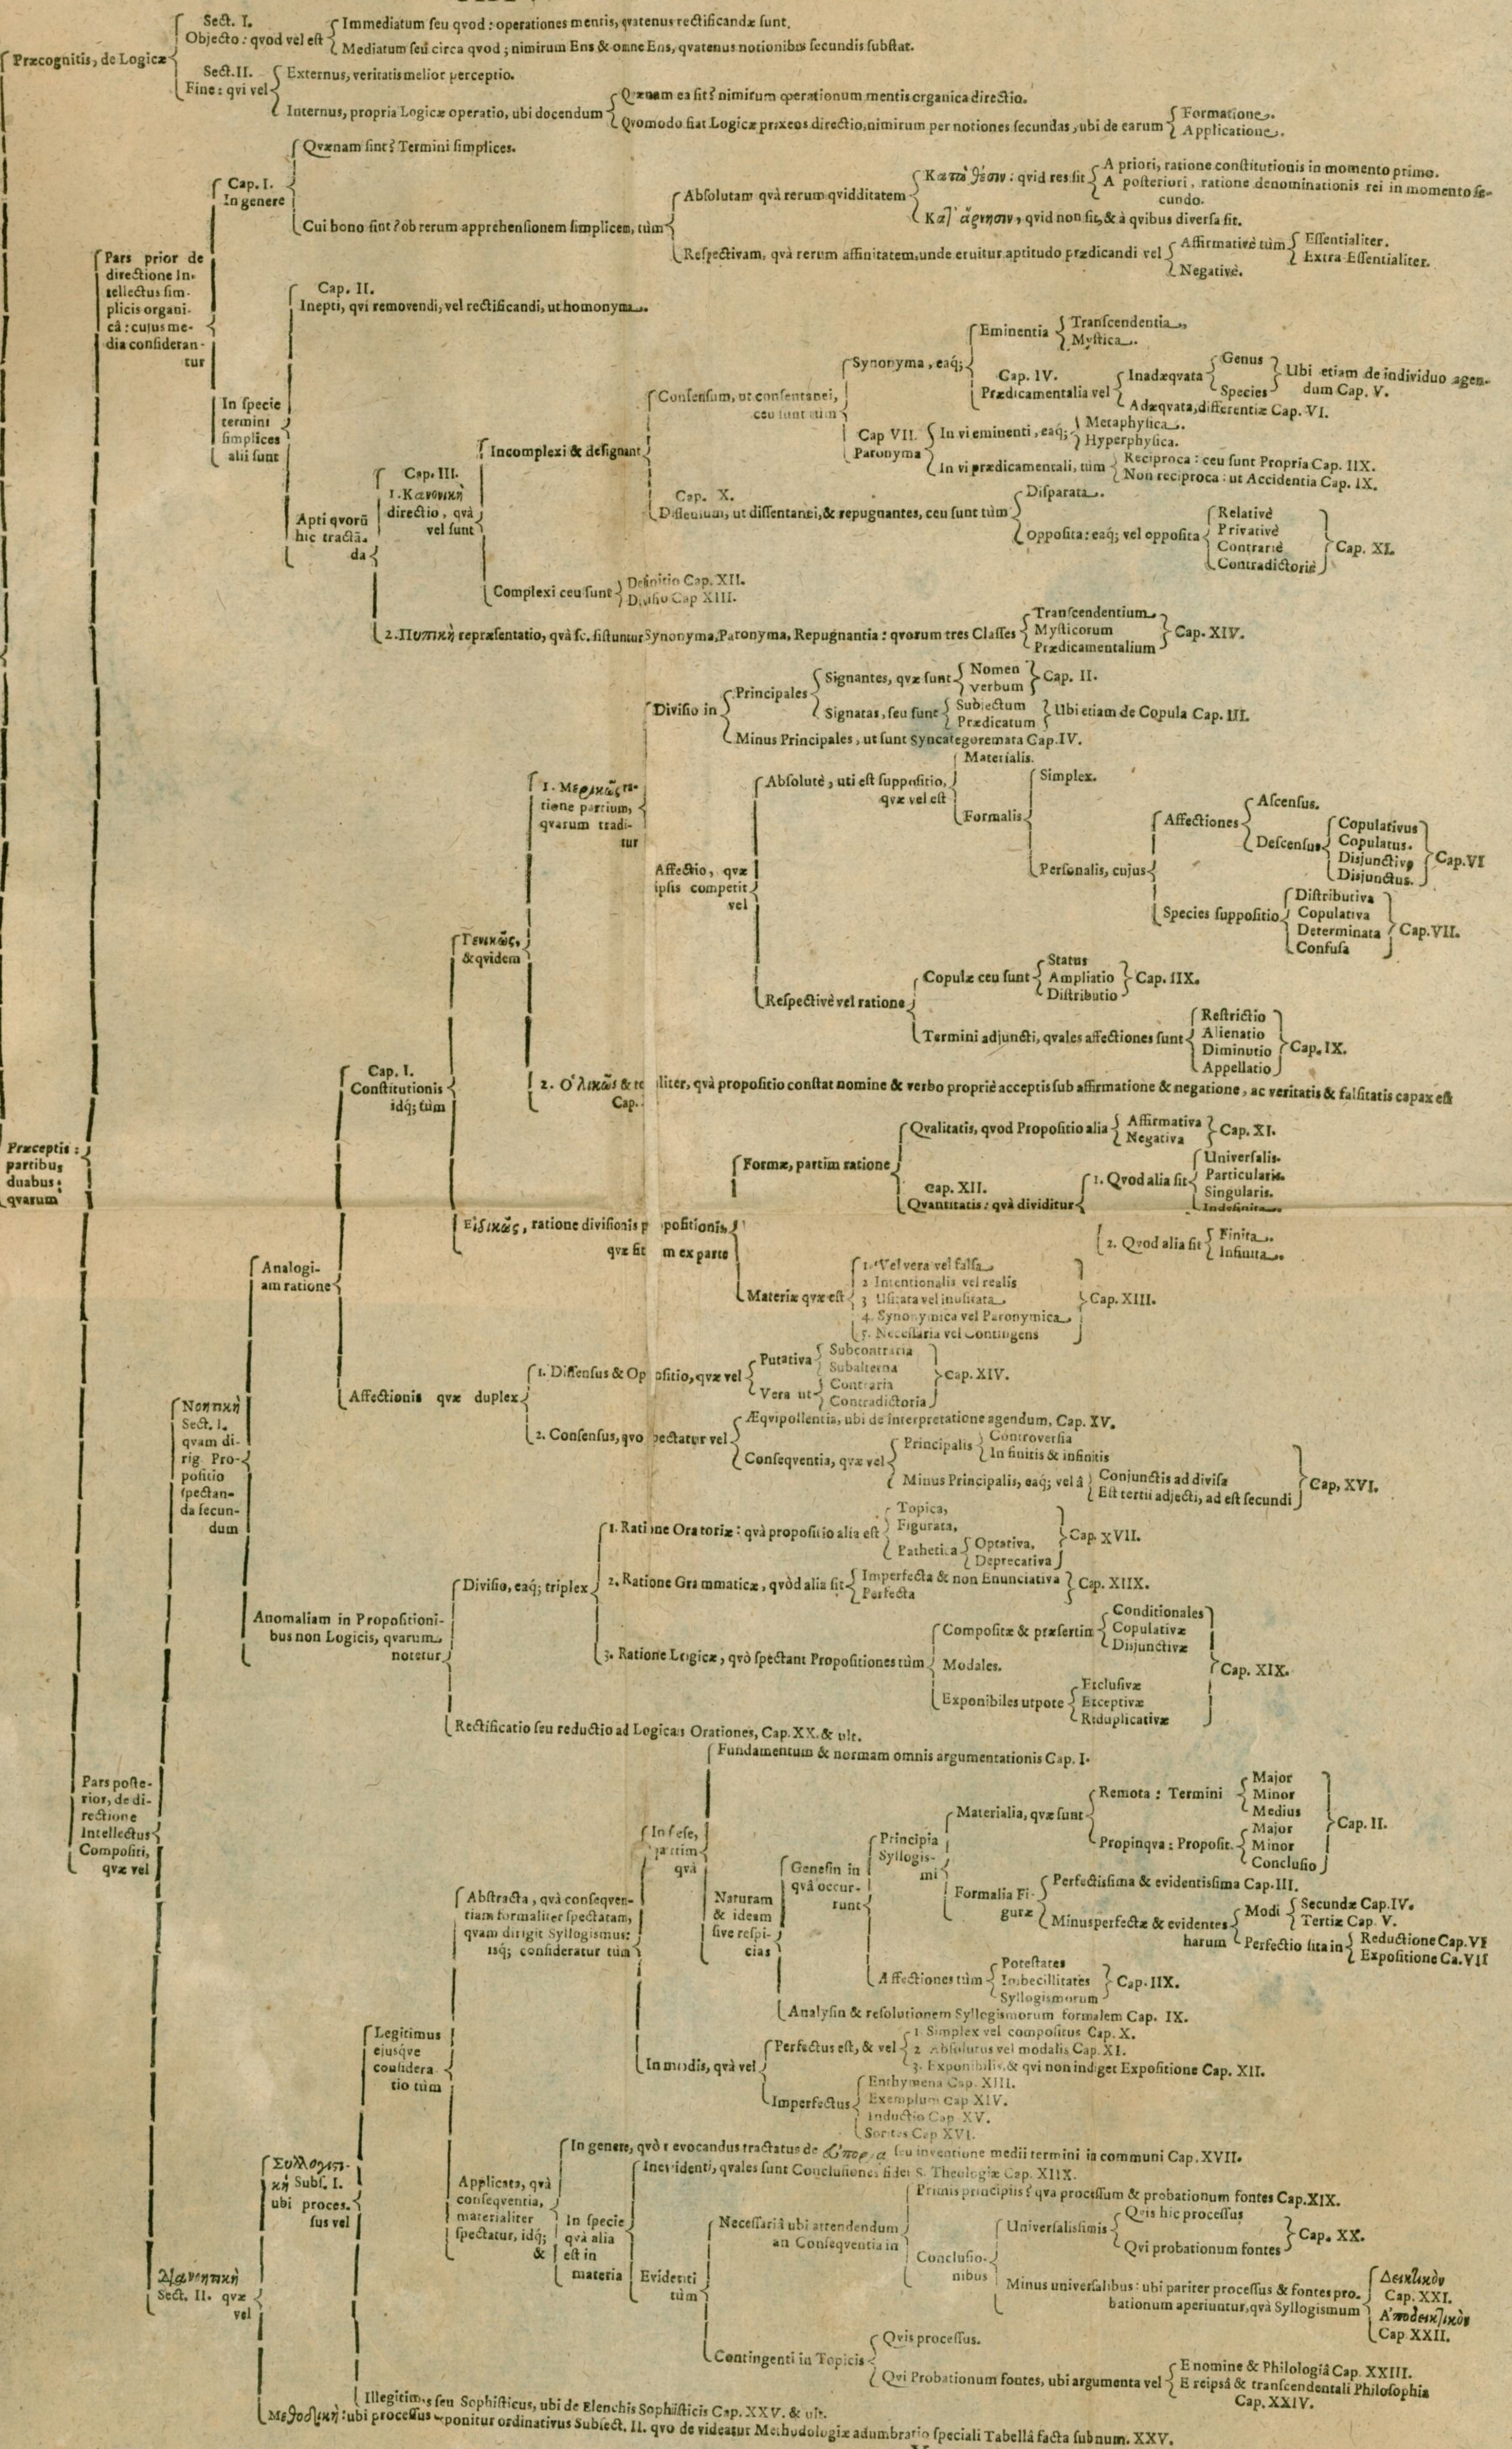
Præcognitis, de Logicæ

Sect. I. Objecto: quod vel est
Immediatum seu quod: operationes mentis, quatenus rectificandæ sunt.
Mediatum seu circa quod; nimirum Ens & omne Ens, quatenus notionibus secundis subsiat.

Sect. II. Fine: qui vel
Externus, veritatis melior perceptio.
Internus, propria Logicæ operatio, ubi docendum
Quænam ea sit? nimirum operationum mentis organica directio.
Quomodo fiat Logicæ praxeos directio, nimirum per notiones secundas, ubi de earum
Formatione.
Applicatione.

Præceptis: partibus duabus: quarum

Pars prior de directione Intellectus simplicis organica: cujus media considerantur

Cap. I. In genere
Quænam sint? Termini simplices.
Cui bono sint? ob rerum apprehensionem simplicem, tùm
Absolutam quâ rerum quidditatem
Κατὰ θέσιν: quid res sit
A priori, ratione constitutionis in momento primo.
A posteriori, ratione denominationis rei in momento secundo.
Κατ' ἄρσιν, quid non sit, & à quibus diversa sit.
Respectivam, quâ rerum affinitatem, unde eruitur aptitudo prædicandi vel
Affirmativè tùm
Essentialiter.
Extra Essentialiter.
Negativè.

In specie termini simplices alii sunt

Cap. II. Inepti, qvi removendi, vel rectificandi, ut homonyma.

Apti quorû hic tractâda

Cap. III. 1. Κανονικὴ directio, quâ vel sunt

Incomplexi & designant
Consensum, ut consentanei, ceu sunt tùm
Synonyma, eaq;
Eminentia
Transcendentia.
Mystica.
Cap. IV. Prædicamentalia vel
Inadæquata
Genus
Species
Ubi etiam de individuo agendum Cap. V.
Adæquata, differentiæ Cap. VI.
Cap VII. Paronyma
In vi eminenti, eaq;
Metaphysica.
Hyperphysica.
In vi prædicamentali, tùm
Reciproca: ceu sunt Propria Cap. IIX.
Non reciproca: ut Accidentia Cap. IX.
Cap. X. Dissensum, ut dissentanei, & repugnantes, ceu sunt tùm
Disparata.
Opposita: eaq; vel opposita
Relativè
Privativè
Contrariè
Contradictoriè
Cap. XI.

Complexi ceu sunt
Definitio Cap. XII.
Divisio Cap XIII.

2. Πινακικὴ repræsentatio, quâ sc. sistuntur Synonyma, Paronyma, Repugnantia: quorum tres Classes
Transcendentium
Mysticorum
Prædicamentalium
Cap. XIV.

Pars posterior, de directione Intellectus Compositi, quæ vel

Νοητικὴ Sect. I. quam dirig Propositio spectanda secundum

Analogiam ratione

Cap. I. Constitutionis idq; tùm

Γενικῶς, & quidem

1. Μερικῶς ratione partium, quarum traditur

Divisio in
Principales
Signantes, quæ sunt
Nomen
verbum
Cap. II.
Signatas, seu sunt
Subjectum
Prædicatum
Ubi etiam de Copula Cap. III.
Minus Principales, ut sunt Syncategoremata Cap. IV.

Affectio, quæ ipsis competit vel
Absolutè, uti est suppositio, quæ vel est
Materialis.
Formalis
Simplex.
Personalis, cujus
Affectiones
Ascensus.
Descensus
Copulativus
Copulatus.
Disjunctivus
Disjunctus.
Cap. VI
Species suppositio
Distributiva
Copulativa
Determinata
Confusa
Cap. VII.
Respectivè vel ratione
Copulæ ceu sunt
Status
Ampliatio
Distributio
Cap. IIX.
Termini adjuncti, quales affectiones sunt
Restrictio
Alienatio
Diminutio
Appellatio
Cap. IX.

2. Ὁλικῶς & totaliter, quâ propositio constat nomine & verbo propriè acceptis sub affirmatione & negatione, ac veritatis & falsitatis capax est Cap.

Εἰδικῶς, ratione divisionis propositionis quæ sit m ex parte
Formæ, partim ratione
Qualitatis, quod Propositio alia
Affirmativa
Negativa
Cap. XI.
Cap. XII. Quantitatis: quâ dividitur
1. Quod alia sit
Universalis.
Particularis.
Singularis.
Indefinita.
2. Quod alia sit
Finita.
Infinita.
Materiæ quæ est
1. Vel vera vel falsa.
2. Intentionalis vel realis
3. Usitata vel inusitata.
4. Synonymica vel Paronymica.
5. Necessaria vel Contingens
Cap. XIII.

Affectionis quæ duplex
1. Dissensus & Oppositio, quæ vel
Putativa
Subcontraria
Subalterna
Vera ut
Contraria
Contradictoria
Cap. XIV.
2. Consensus, quo spectatur vel
Æquipollentia, ubi de interpretatione agendum. Cap. XV.
Consequentia, quæ vel
Principalis
Controversia
In finitis & infinitis
Minus Principalis, eaq; vel à
Conjunctis ad divisa
Est tertii adjecti, ad est secundi
Cap. XVI.

Anomaliam in Propositionibus non Logicis, quarum notetur
Divisio, eaq; triplex
1. Ratione Oratoriæ: quâ propositio alia est
Topica.
Figurata.
Pathetica
Optativa.
Deprecativa
Cap. XVII.
2. Ratione Grammaticæ, quòd alia sit
Imperfecta & non Enunciativa
Perfecta
Cap. XIIX.
3. Ratione Logicæ, quò spectant Propositiones tùm
Compositæ & præsertim
Conditionales
Copulativæ
Disjunctivæ
Modales.
Exponibiles utpote
Exclusivæ
Exceptivæ
Reduplicativæ
Cap. XIX.
Rectificatio seu reductio ad Logicas Orationes, Cap. XX. & ult.

Διανοητικὴ Sect. II. quæ vel

Συλλογιστικὴ Subs. I. ubi processus vel

Legitimus ejusque considera tio tùm

Abstracta, quâ consequentiam formaliter spectatam, quam dirigit Syllogismus; isq; consideratur tùm

Fundamentum & normam omnis argumentationis Cap. I.

In se, partim quâ
Naturam & ideam sive respicias
Genesin in quâ occurrunt
Principia Syllogismi
Materialia, quæ sunt
Remota: Termini
Major
Minor
Medius
Propinqua: Propofit.
Major
Minor
Conclusio
Cap. II.
Formalia Figuræ
Perfectissima & evidentissima Cap. III.
Minus perfectæ & evidentes harum
Modi
Secundæ Cap. IV.
Tertiæ Cap. V.
Perfectio sita in
Reductione Cap. VI
Expositione Cap. VII
Affectiones tùm
Potestates
Imbecillitates
Syllogismorum
Cap. IIX.
Analysin & resolutionem Syllogismorum formalem Cap. IX.

In modis, quâ vel
Perfectus est, & vel
1. Simplex vel compositus Cap. X.
2. Absolutus vel modalis Cap. XI.
3. Exponibilis & qvi non indiget Expositione Cap. XII.
Imperfectus
Enthymema Cap. XIII.
Exemplum Cap XIV.
Inductio Cap. XV.
Sorites Cap XVI.

Applicata, quâ consequentia, materialiter spectatur, idq; &
In genere, quò revocandus tractatus de Εὑρέσει seu inventione medii termini in communi Cap. XVII.
In specie quâ alia est in materia
Inevidenti, quales sunt Conclusiones fidei S. Theologiæ Cap. XIIX.
Evidenti tùm
Necessariâ ubi attendendum an Consequentia in
Primis principiis? quâ processum & probationum fontes Cap. XIX.
Conclusionibus
Universalissimis
Qvis hic processus
Qvi probationum fontes
Cap. XX.
Minus universalibus: ubi pariter processus & fontes probationum aperiuntur, quâ Syllogismum
Δεικτικὸν Cap. XXI.
Ἀποδεικτικὸν Cap XXII.
Contingenti in Topicis
Qvis processus.
Qvi Probationum fontes, ubi argumenta vel
E nomine & Philologiâ Cap. XXIII.
E reipsâ & transcendentali Philosophia Cap. XXIV.

Illegitimus seu Sophisticus, ubi de Elenchis Sophisticis Cap. XXV. & ult.

Μεθοδικὴ: ubi processus exponitur ordinativus Subsect. II. quo de videatur Methodologiæ adumbratio speciali Tabellâ facta sub num. XXV.